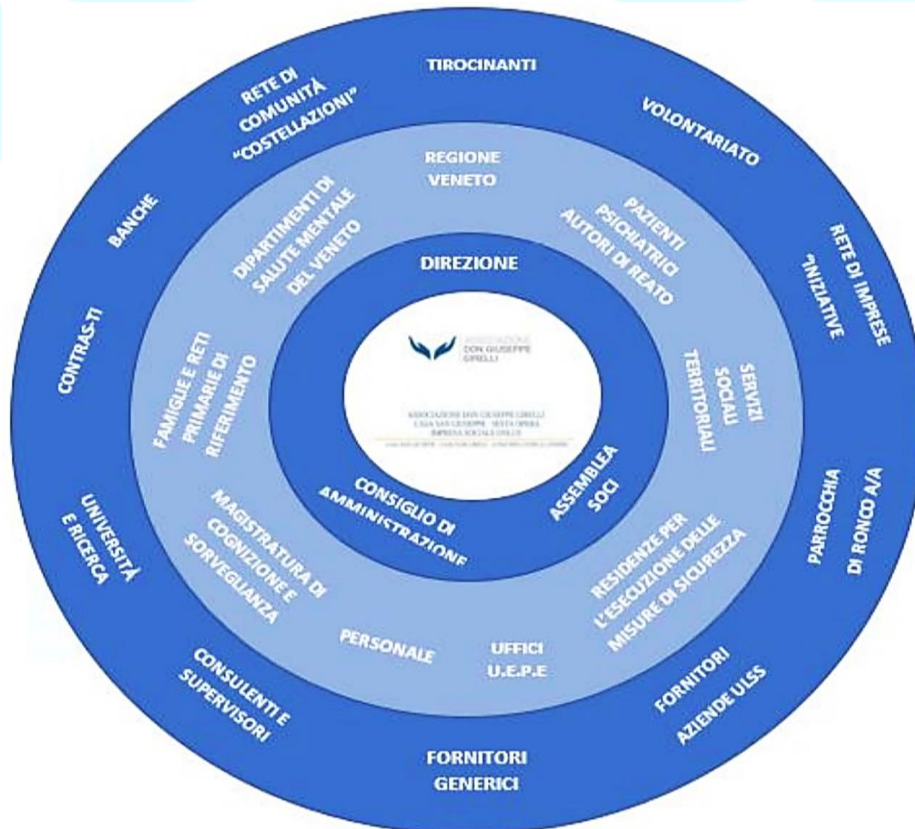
TIROCINANTI

VOLONTARIATO

RETE DI IMPRESE "INIZIATIVE

PARROCCHIA DI RONCO A/A

FORNITORI AZIENDE ULSS

FORNITORI GENERICI

CONSULENTI E SUPERVISORI

UNIVERSITÀ E RICERCA

CONTRAS-TI

BANCHE

RETE DI COMUNITÀ "COSTELLAZIONI"

REGIONE VENETO

PAZIENTI PSICHIATRICI AUTORI DI REATO

SERVIZI SOCIALI TERRITORIALI

RESIDENZE PER L'ESECUZIONE DELLE MISURE DI SICUREZZA

UFFICI U.E.P.E

PERSONALE

MAGISTRATURA DI COGNIZIONE E SORVEGLIANZA

FAMIGLIE E RETI PRIMARIE DI RIFERIMENTO

DIPARTIMENTI DI SALUTE MENTALE DEL VENETO

DIREZIONE

ASSEMBLEA SOCI

CONSIGLIO DI AMMINISTRAZIONE

ASSOCIAZIONE DON GIUSEPPE GIRELLI

ASSOCIAZIONE DON GIUSEPPE GIRELLI
CASA SAN GIUSEPPE - SESTA OPERA
IMPRESA SOCIALE ONLUS
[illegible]